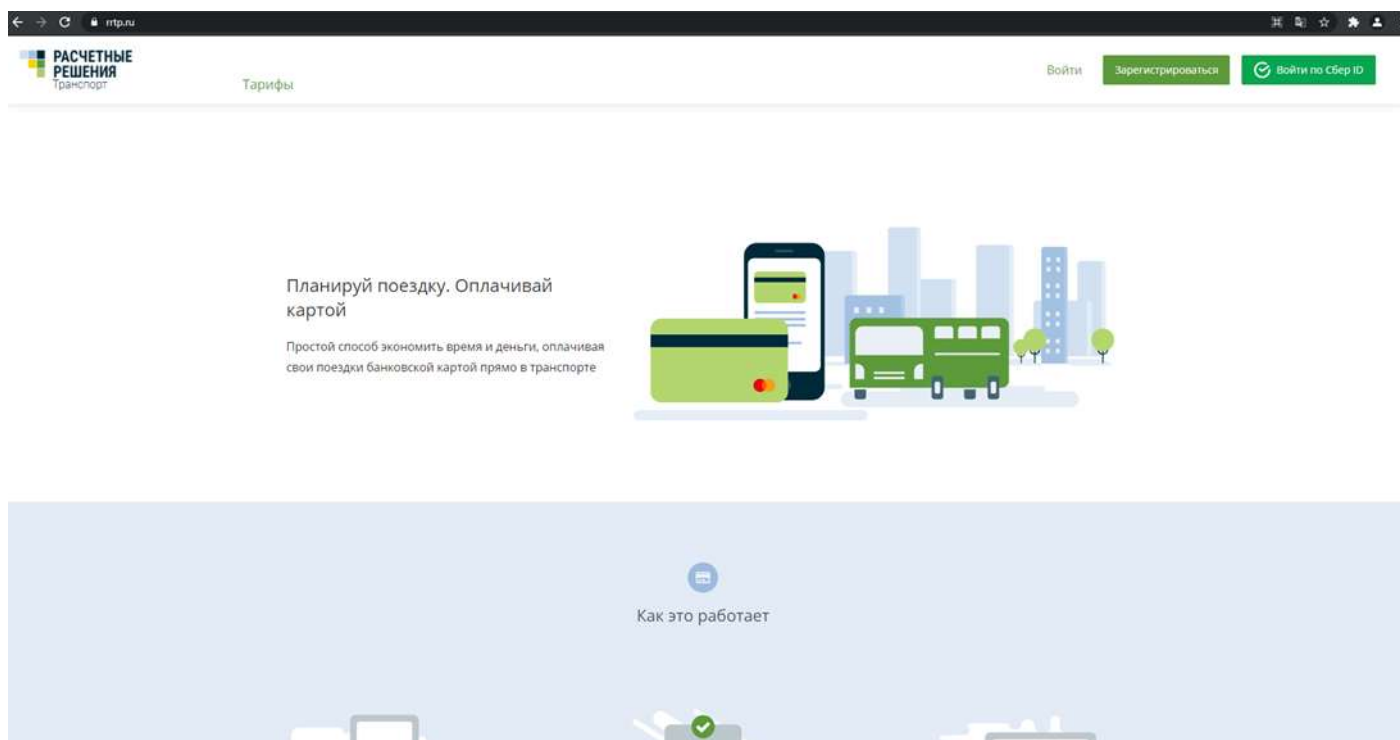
rrtp.ru

РАСЧЕТНЫЕ РЕШЕНИЯ Транспорт

Тарифы

Войти

Зарегистрироваться

Войти по Сбер ID

Планируй поездку. Оплачивай картой

Простой способ экономить время и деньги, оплачивая свои поездки банковской картой прямо в транспорте

Как это работает